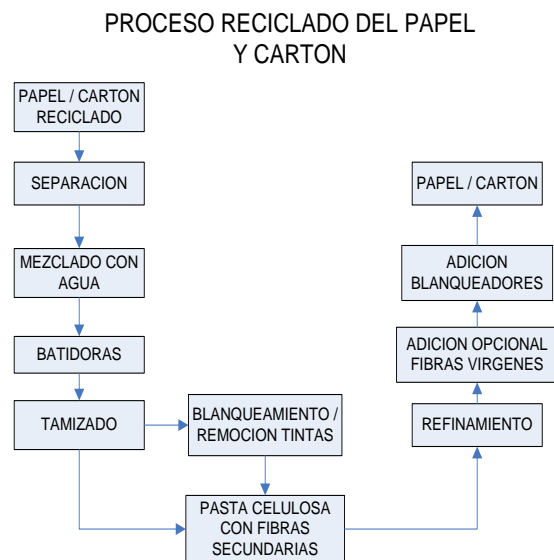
PROCESO RECICLADO DEL PAPEL Y CARTON

PAPEL / CARTON RECICLADO

SEPARACION

MEZCLADO CON AGUA

BATIDORAS

TAMIZADO

BLANQUEAMIENTO / REMOCION TINTAS

PASTA CELULOSA CON FIBRAS SECUNDARIAS

REFINAMIENTO

ADICION OPCIONAL FIBRAS VIRGENES

ADICION BLANQUEADORES

PAPEL / CARTON